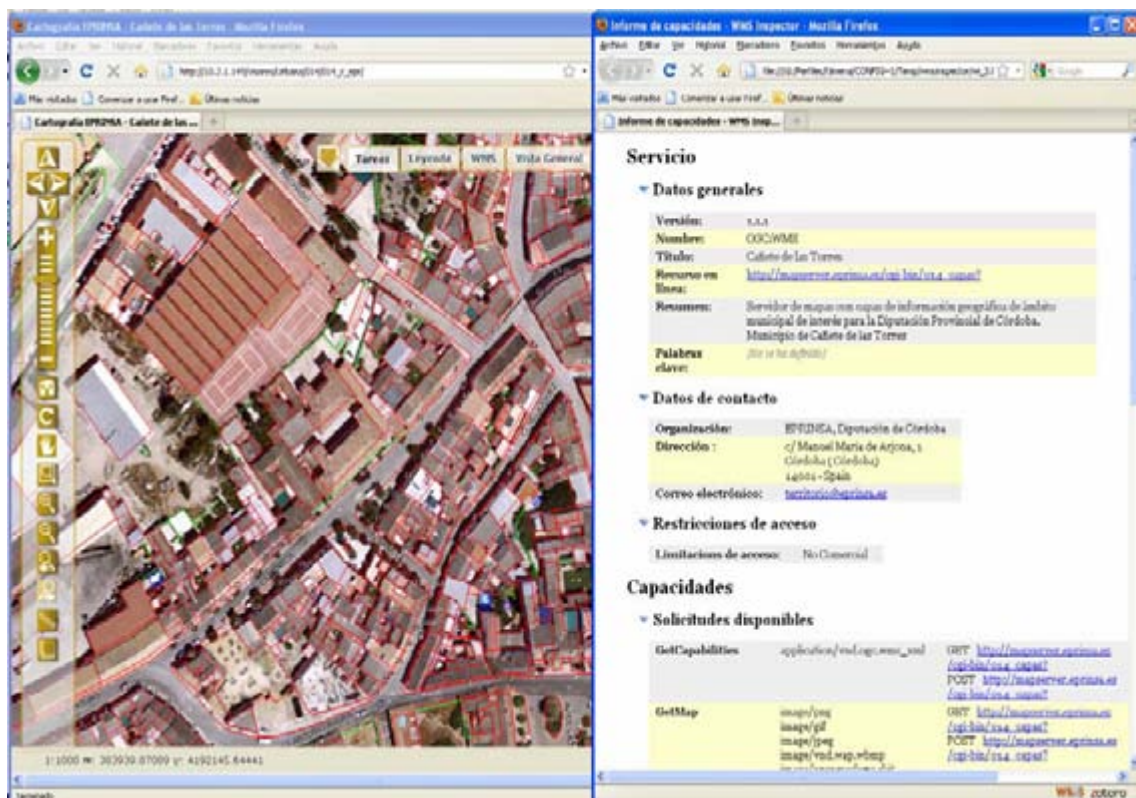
Cartografía EPRINSA - Cañete de las Torres - Mozilla Firefox

Archivo Editar Ver Historial Marcadores Favoritos Herramientas Ayuda

Más visitados Comenzar a usar Firef... Últimas noticias

Cartografía EPRINSA - Cañete de las ...

Tareas Leyenda WMS Vista General

1:1000 x: 363939.07099 y: 4192145.64441

Terminado

Informe de capacidades - WMS Inspector - Mozilla Firefox

Archivo Editar Ver Historial Marcadores Favoritos Herramientas Ayuda

Más visitados Comenzar a usar Firef... Últimas noticias

Informe de capacidades - WMS Insp...

Servicio

Datos generales

| | |
|---|---|
| Versión: | 1.1.1 |
| Nombre: | OGC:WMS |
| Título: | Cañete de las Torres |
| Recurso en línea: | http://mapserver.eprinsa.es/cgi-bin/014_capas? |
| Resumen: | Servidor de mapas con capas de información geográfica de ámbito municipal de interés para la Diputación Provincial de Córdoba. Municipio de Cañete de las Torres |
| Palabras clave: | ¡No se ha definido! |

Datos de contacto

| | |
|---|---|
| Organización: | EPRINSA, Diputación de Córdoba |
| Dirección : | c/ Manuel María de Arjona, 1 Córdoba (Córdoba) 14001 - Spain |
| Correo electrónico: | territorio@eprinsa.es |

Restricciones de acceso

| | |
|---|---|
| Limitaciones de acceso: | No Comercial |

Capacidades

Solicitudes disponibles

| | | |
|---|---|---|
| GetCapabilities | application/vnd.ogc.wms_xml | GET http://mapserver.eprinsa.es/cgi-bin/014_capas? POST http://mapserver.eprinsa.es/cgi-bin/014_capas? |
| GetMap | image/png image/gif image/jpeg image/vnd.wap.wbmp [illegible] | GET http://mapserver.eprinsa.es/cgi-bin/014_capas? POST http://mapserver.eprinsa.es/cgi-bin/014_capas? |

WMS zotero